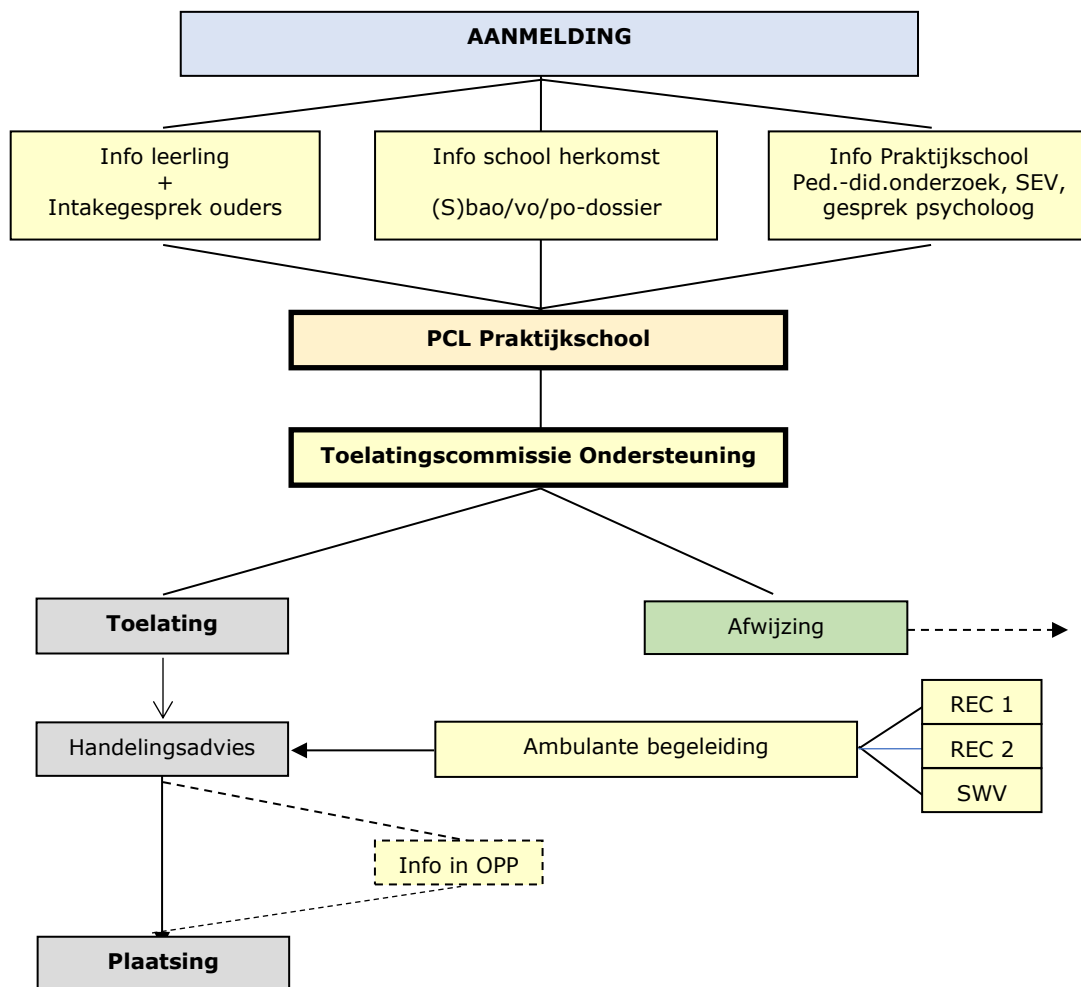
AANMELDING

Info leerling
+
Intakegesprek ouders

Info school herkomst

(S)bao/vo/po-dossier

Info Praktijkschool
Ped.-did.onderzoek, SEV, gesprek psycholoog

PCL Praktijkschool

Toelatingscommissie Ondersteuning

Toelating

Afwijzing

Handelingsadvies

Ambulante begeleiding

REC 1

REC 2

SWV

Info in OPP

Plaatsing